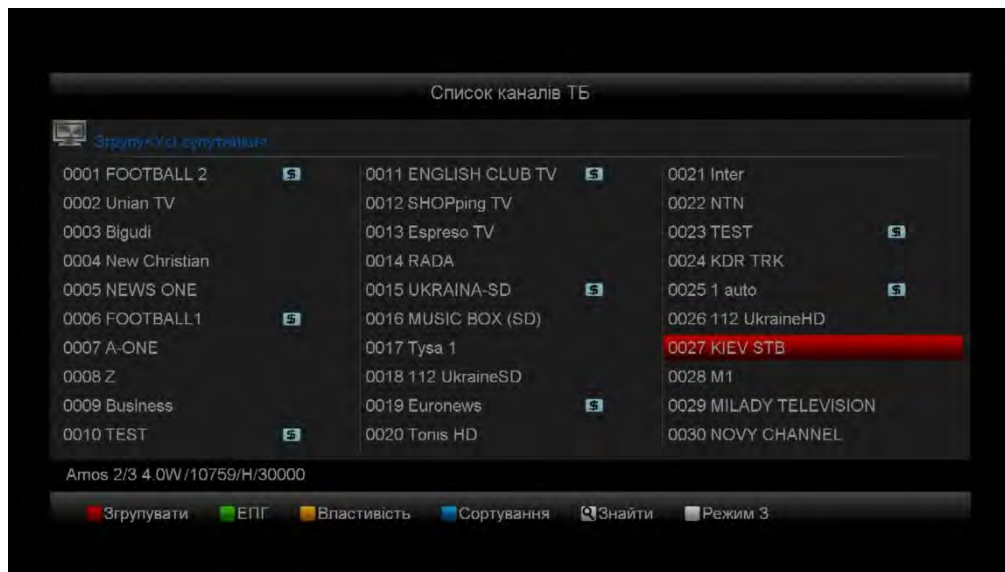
Список каналів ТБ

Згрупу<Усі супутники>

0001 FOOTBALL 2 $
0002 Unian TV
0003 Bigudi
0004 New Christian
0005 NEWS ONE
0006 FOOTBALL1 $
0007 A-ONE
0008 Z
0009 Business
0010 TEST $

0011 ENGLISH CLUB TV $
0012 SHOPping TV
0013 Espreso TV
0014 RADA
0015 UKRAINA-SD $
0016 MUSIC BOX (SD)
0017 Tysa 1
0018 112 UkraineSD
0019 Euronews $
0020 Tonis HD

0021 Inter
0022 NTN
0023 TEST $
0024 KDR TRK
0025 1 auto $
0026 112 UkraineHD
0027 KIEV STB
0028 M1
0029 MILADY TELEVISION
0030 NOVY CHANNEL

Amos 2/3 4.0W/10759/H/30000

Згрупувати ЕПГ Властивість Сортування Знайти Режим 3